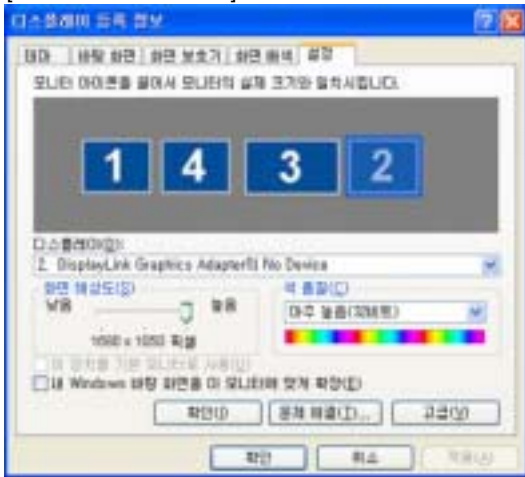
디스플레이 등록 정보

테마 | 바탕 화면 | 화면 보호기 | 화면 배색 | 설정

모니터 아이콘을 끌어서 모니터의 실제 크기와 일치시킵니다.

1 4 3 2

디스플레이(D):

2. DisplayLink Graphics Adapter의 No Device

화면 해상도(S)

낮음 높음

1680 x 1050 픽셀

색 품질(C)

아주 높음(32비트)

이 장치를 기본 모니터로 사용(U)

내 Windows 바탕 화면을 이 모니터에 맞게 확장(E)

확인(I) 문제 해결(T)... 고급(V)

확인 취소 적용(A)